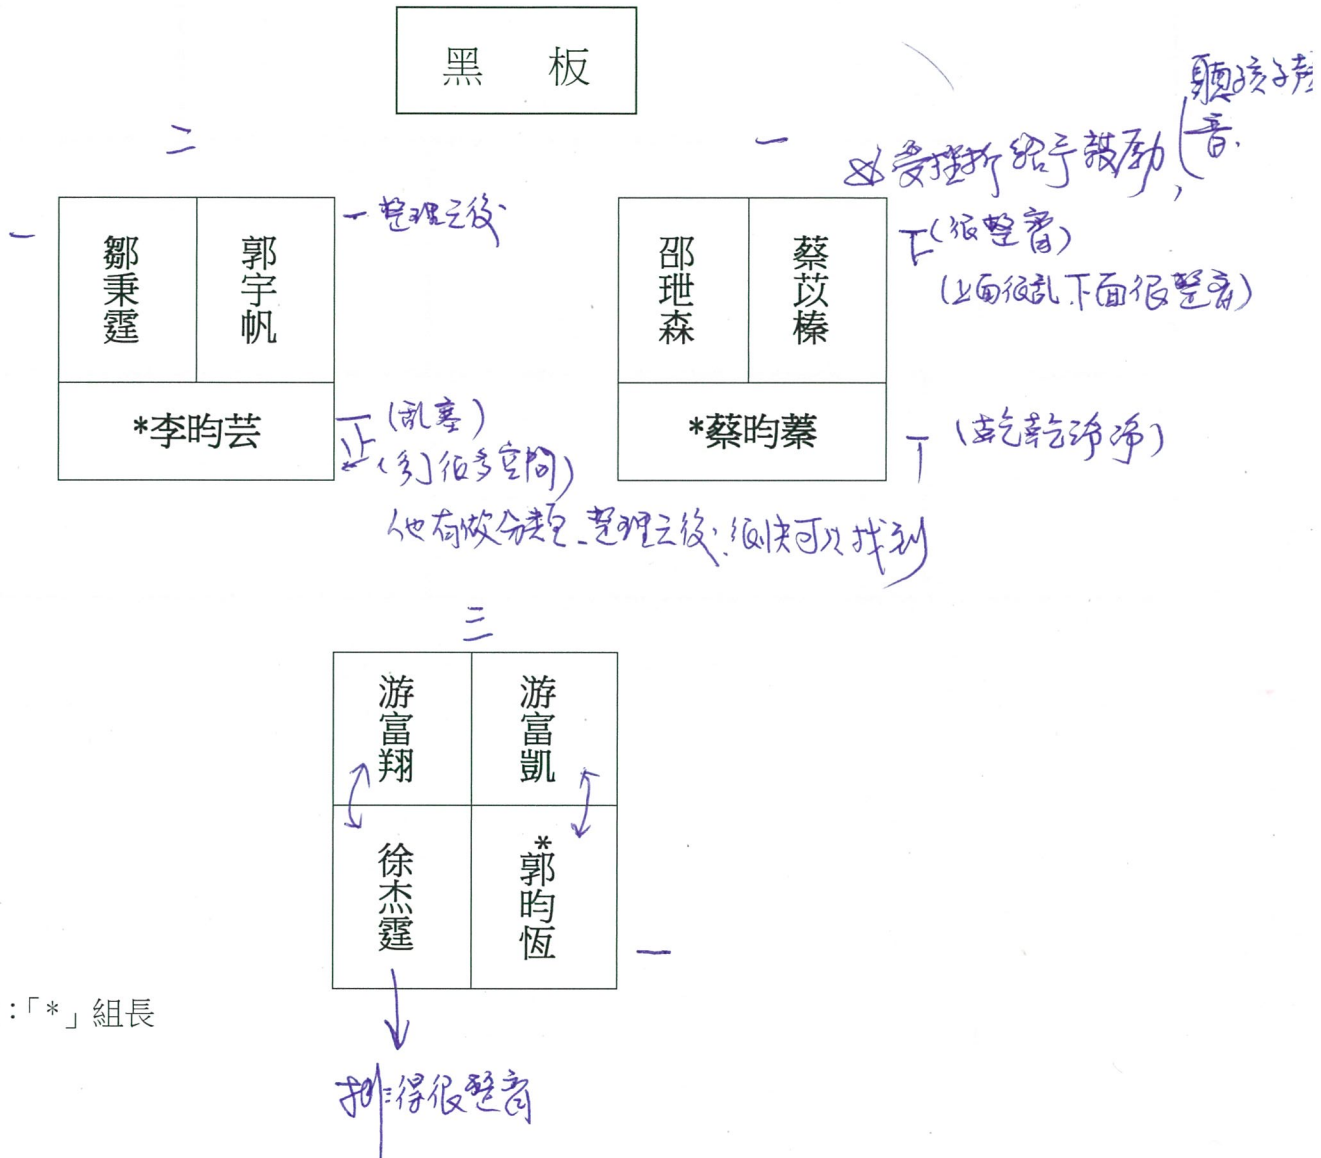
黑 板

二

一

鄒秉霆 郭宇帆

*李昀芸

一 整理之後

正 (亂塞)
(多了很多空間)
他有做分類，整理之後，很快可以找到

一

邵�István 蔡苡榛

*蔡昀蓁

受推拆給予鼓勵

聽孩子分享

正 (很整齊)
(上面很亂，下面很整齊)

丅 (乾乾淨淨)

三

游富翔 游富凱

徐杰霆 *郭昀恆

一

排得很整齊

:「*」組長